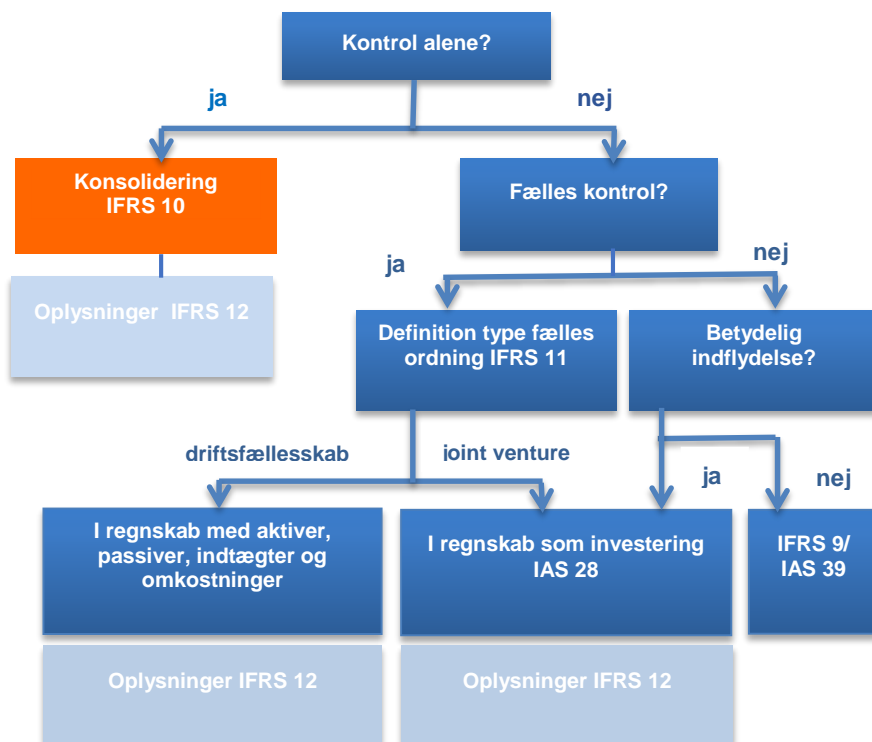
Kontrol alene?

ja

nej

Konsolidering
IFRS 10

Oplysninger IFRS 12

Fælles kontrol?

ja

nej

Definition type fælles ordning IFRS 11

Betydelig indflydelse?

driftsfællesskab

ioint venture

ja

nej

I regnskab med aktiver, passiver, indtægter og omkostninger

I regnskab som investering IAS 28

IFRS 9/ IAS 39

Oplysninger IFRS 12

Oplysninger IFRS 12